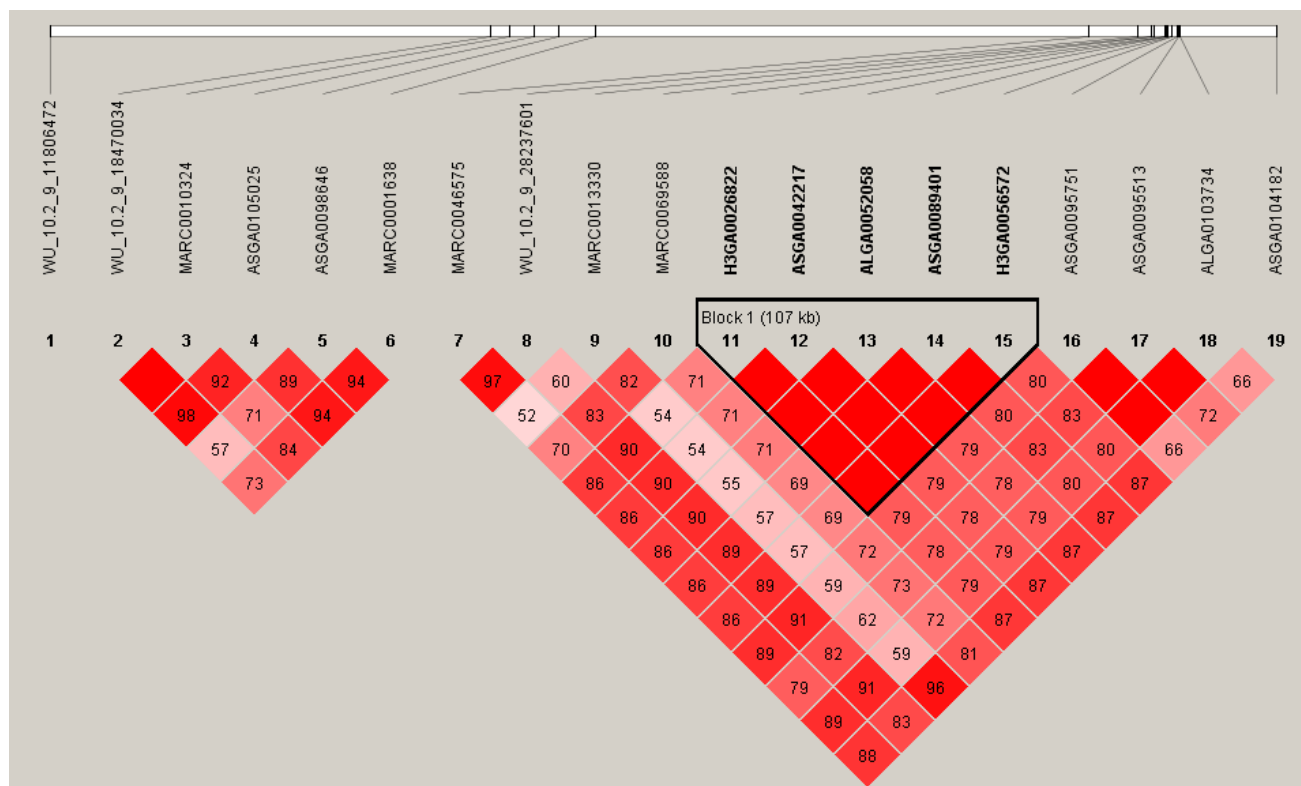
WU_10.2_9_11806472
WU_10.2_9_18470034
MARC0010324
ASGA0105025
ASGA0098646
MARC0001638
MARC0046575
WU_10.2_9_28237601
MARC0013330
MARC0069588
H3GA0026822
ASGA0042217
ALGA0052058
ASGA0089401
H3GA0056572
ASGA0095751
ASGA0095513
ALGA0103734
ASGA0104182

Block 1 (107 kb)

1 2 3 4 5 6 7 8 9 10 11 12 13 14 15 16 17 18 19

92 89 94
98 71 94
57 84
73

97 60 82 71 80 66
52 83 54 71 80 83 72
70 90 54 71 79 83 80 66
86 90 55 69 79 78 80 87
86 90 57 69 79 78 79 87
86 89 57 72 78 79 87
86 89 59 73 79 87
86 91 62 72 87
89 82 59 81
79 91 96
89 83
88